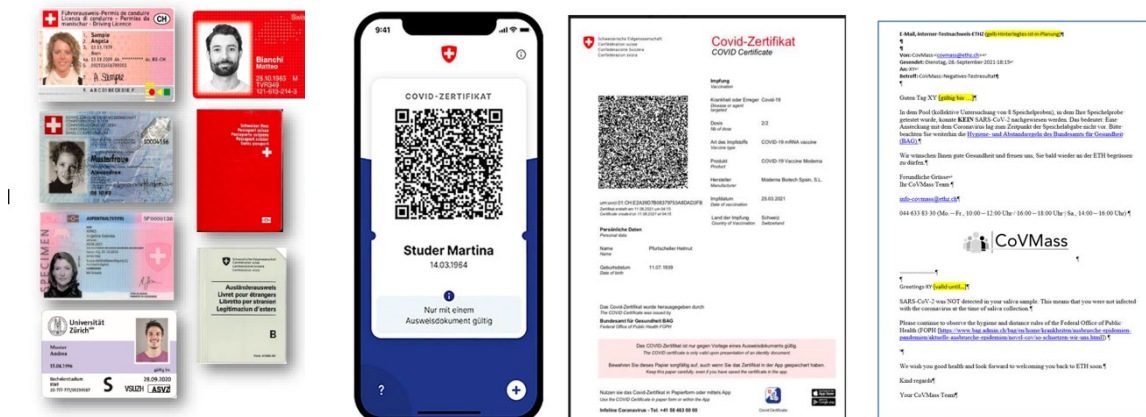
Führerausweis-Permis de conduire
Licenza di condurre-Permis da manischar-Driving Licence
CH
Sample
Angela
Bianchi
Matteo
29.10.1983 M
Universität Zürich
Master
Andrea
28.09.2020
S
VSUZH
ASVZ
Mustermann
SPECIMEN
Ausländerausweis
Livret pour étrangers
Libretto per stranieri
Legitimaziun d'esters
B

9:41
COVID-ZERTIFIKAT
Studer Martina
14.03.1964
Nur mit einem Ausweisdokument gültig
?
+

Schweizerische Eidgenossenschaft
Confédération suisse
Confederazione Svizzera
Confederaziun svizra
Covid-Zertifikat
COVID Certificate
Impfung
Vaccination
Krankheit oder Erreger
Disease or agent targeted
Covid-19
Dosis
No of dose
2/2
Art des Impfstoffs
Vaccine type
COVID-19 mRNA vaccine
Produkt
Product
COVID-19 Vaccine Moderna
Hersteller
Manufacturer
Moderna Biotech Spain, S.L.
Impfdatum
Date of vaccination
25.03.2021
Land der Impfung
Country of Vaccination
Schweiz
Switzerland
Persönliche Daten
Personal data
Name
Name
Pfurtscheller Helmut
Geburtsdatum
Date of birth
11.07.1939
Das Covid-Zertifikat wurde herausgegeben durch
The COVID Certificate was issued by
Bundesamt für Gesundheit BAG
Federal Office of Public Health FOPH
Das COVID-Zertifikat ist nur gegen Vorlage eines Ausweisdokuments gültig.
The COVID certificate is only valid upon presentation of an identity document.
Nutzen sie das Covid-Zertifikat in Papierform oder mittels App
Infoline Coronavirus - Tel. +41 58 463 00 00

E-Mail, interner Testnachweis ETH2 (gelb Hinterlegtes ist in Planung)¶
¶
Von: CoVMass <covmass@ethz.ch>
Gesendet: Dienstag, 28. September 2021 18:15
An: XY
Betreff: CoVMass - Negatives Testresultat¶
Guten Tag XY (gültig bis ...)¶
In dem Pool (kollektive Untersuchung von 8 Speichelproben), in dem Ihre Speichelprobe getestet wurde, konnte KEIN SARS-CoV-2 nachgewiesen werden. Das bedeutet: Eine Ansteckung mit dem Coronavirus lag zum Zeitpunkt der Speichelabgabe nicht vor. Bitte beachten Sie weiterhin die Hygiene- und Abstandsregeln des Bundesamts für Gesundheit (BAG).¶
Wir wünschen Ihnen gute Gesundheit und freuen uns, Sie bald wieder an der ETH begrüssen zu dürfen.¶
Freundliche Grüsse
Ihr CoVMass Team¶
info-covmass@ethz.ch¶
044 633 83 30 (Mo – Fr, 10:00 – 12:00 Uhr / 16:00 – 18:00 Uhr | Sa, 14:00 – 16:00 Uhr)¶
CoVMass
¶
Greetings XY (valid until...)¶
SARS-CoV-2 was NOT detected in your saliva sample. This means that you were not infected with the coronavirus at the time of saliva collection.¶
Please continue to observe the hygiene and distance rules of the Federal Office of Public Health (FOPH) (https://www.bag.admin.ch/bag/en/home/krankheiten/ausbrueche-epidemien-pandemien/aktuelle-ausbrueche-epidemien/novel-cov/so-schuetzen-wir-uns.html)¶
¶
We wish you good health and look forward to welcoming you back to ETH soon.¶
Kind regards¶
Your CoVMass Team¶